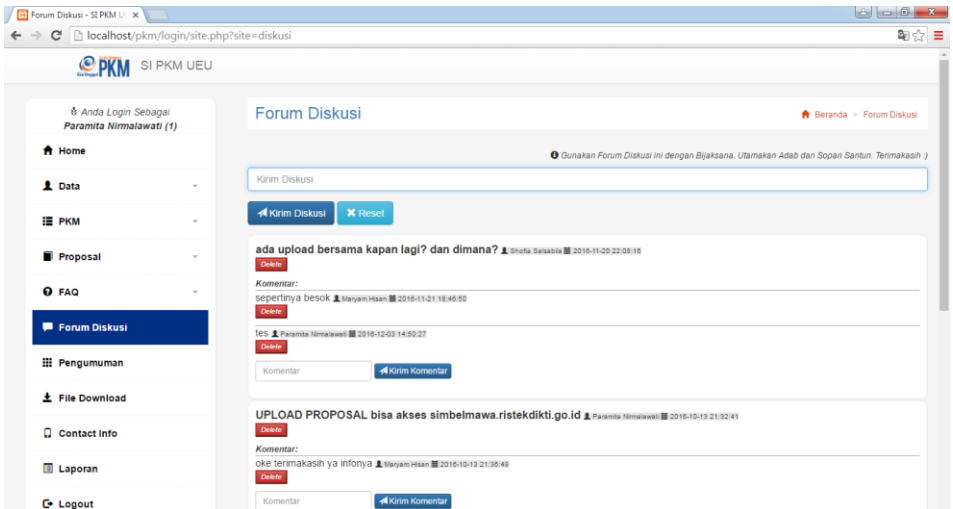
Forum Diskusi - SI PKM U ×

localhost/pkm/login/site.php?site=diskusi

PKM SI PKM UEU

Anda Login Sebagai
Paramita Nirmalawati (1)

Home

Data

PKM

Proposal

FAQ

Forum Diskusi

Pengumuman

File Download

Contact Info

Laporan

Logout

Forum Diskusi

Beranda > Forum Diskusi

Gunakan Forum Diskusi ini dengan Bijaksana. Utamakan Adab dan Sopan Santun. Terimakasih :)

Kirim Diskusi

Kirim Diskusi Reset

ada upload bersama kapan lagi? dan dimana? Shofia Salsabila 2016-11-20 22:08:16
Delete

Komentar:
sepertinya besok Maryam Hisan 2016-11-21 18:46:50
Delete

tes Paramita Nirmalawati 2016-12-03 14:50:27
Delete

Komentar Kirim Komentar

UPLOAD PROPOSAL bisa akses simbelmawa.ristekdikti.go.id Paramita Nirmalawati 2016-10-13 21:32:41
Delete

Komentar:
oke terimakasih ya infonya Maryam Hisan 2016-10-13 21:36:48
Delete

Komentar Kirim Komentar